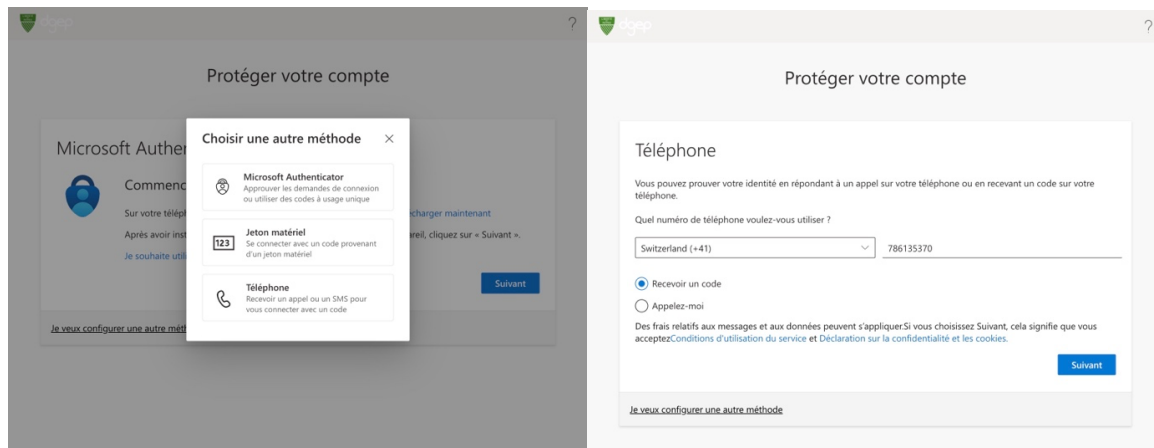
dgep

?

Protéger votre compte

Microsoft Authen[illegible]

Commenc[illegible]

Sur votre téléph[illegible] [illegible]écharger maintenant

Après avoir inst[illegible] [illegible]areil, cliquez sur « Suivant ».

Je souhaite util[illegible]

Suivant

Je veux configurer une autre méth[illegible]

Choisir une autre méthode

×

Microsoft Authenticator
Approuver les demandes de connexion ou utiliser des codes à usage unique

123
Jeton matériel
Se connecter avec un code provenant d'un jeton matériel

Téléphone
Recevoir un appel ou un SMS pour vous connecter avec un code

dgep

?

Protéger votre compte

Téléphone

Vous pouvez prouver votre identité en répondant à un appel sur votre téléphone ou en recevant un code sur votre téléphone.

Quel numéro de téléphone voulez-vous utiliser ?

Switzerland (+41)

786135370

Recevoir un code

Appelez-moi

Des frais relatifs aux messages et aux données peuvent s'appliquer.Si vous choisissez Suivant, cela signifie que vous acceptezConditions d'utilisation du service et Déclaration sur la confidentialité et les cookies.

Suivant

Je veux configurer une autre méthode